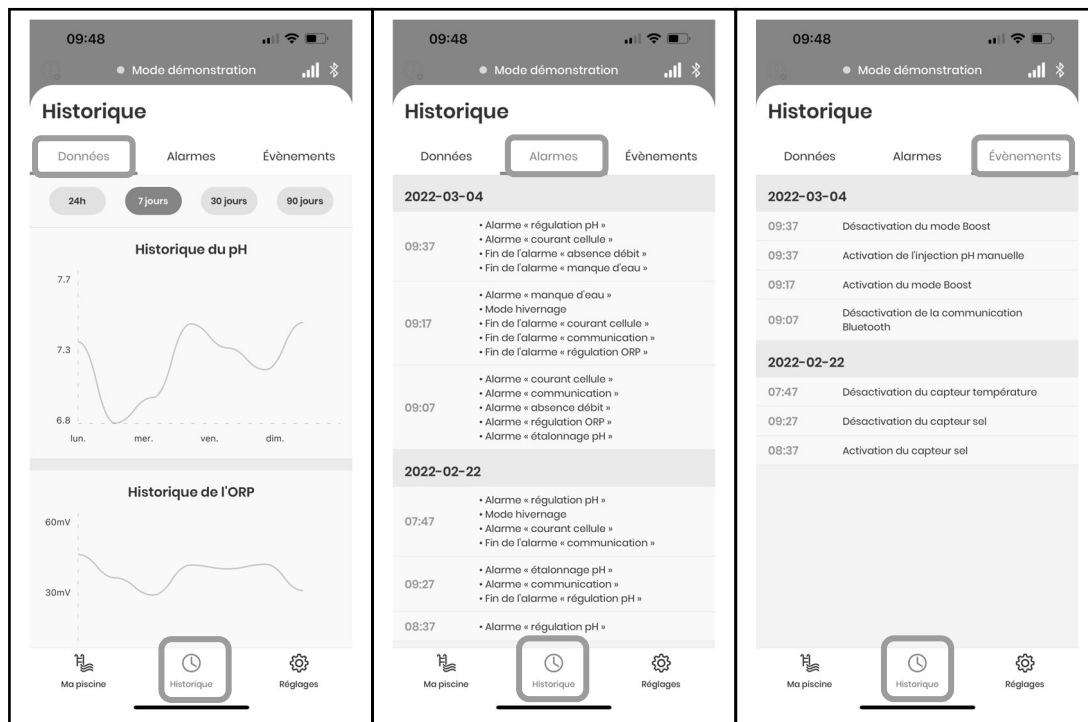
09:48

Mode démonstration

Historique

Données Alarmes Évènements

24h 7 jours 30 jours 90 jours

Historique du pH

7.7

7.3

6.8

lun. mer. ven. dim.

Historique de l'ORP

60mV

30mV

Ma piscine Historique Réglages

09:48

Mode démonstration

Historique

Données Alarmes Évènements

2022-03-04

09:37
• Alarme « régulation pH »
• Alarme « courant cellule »
• Fin de l'alarme « absence débit »
• Fin de l'alarme « manque d'eau »

09:17
• Alarme « manque d'eau »
• Mode hivernage
• Fin de l'alarme « courant cellule »
• Fin de l'alarme « communication »
• Fin de l'alarme « régulation ORP »

09:07
• Alarme « courant cellule »
• Alarme « communication »
• Alarme « absence débit »
• Alarme « régulation ORP »
• Alarme « étalonnage pH »

2022-02-22

07:47
• Alarme « régulation pH »
• Mode hivernage
• Alarme « courant cellule »
• Fin de l'alarme « communication »

09:27
• Alarme « étalonnage pH »
• Alarme « communication »
• Fin de l'alarme « régulation pH »

08:37
• Alarme « régulation pH »

Ma piscine Historique Réglages

09:48

Mode démonstration

Historique

Données Alarmes Évènements

2022-03-04

09:37 Désactivation du mode Boost

09:37 Activation de l'injection pH manuelle

09:17 Activation du mode Boost

09:07 Désactivation de la communication Bluetooth

2022-02-22

07:47 Désactivation du capteur température

09:27 Désactivation du capteur sel

08:37 Activation du capteur sel

Ma piscine Historique Réglages